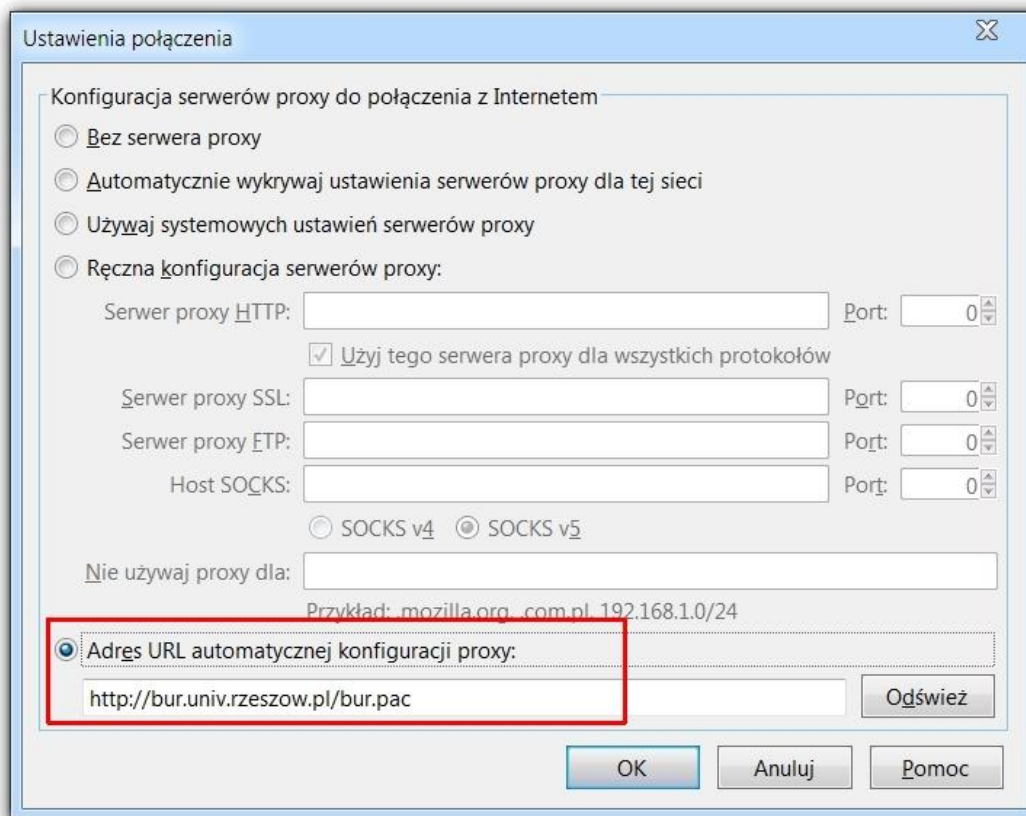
Ustawienia połączenia

Konfiguracja serwerów proxy do połączenia z Internetem

Bez serwera proxy

Automatycznie wykrywaj ustawienia serwerów proxy dla tej sieci

Używaj systemowych ustawień serwerów proxy

Ręczna konfiguracja serwerów proxy:

Serwer proxy HTTP: Port: 0

Użyj tego serwera proxy dla wszystkich protokołów

Serwer proxy SSL: Port: 0

Serwer proxy FTP: Port: 0

Host SOCKS: Port: 0

SOCKS v4 SOCKS v5

Nie używaj proxy dla:

Przykład: .mozilla.org, .com.pl, 192.168.1.0/24

Adres URL automatycznej konfiguracji proxy:

http://bur.univ.rzeszow.pl/bur.pac

Odśwież

OK Anuluj Pomoc